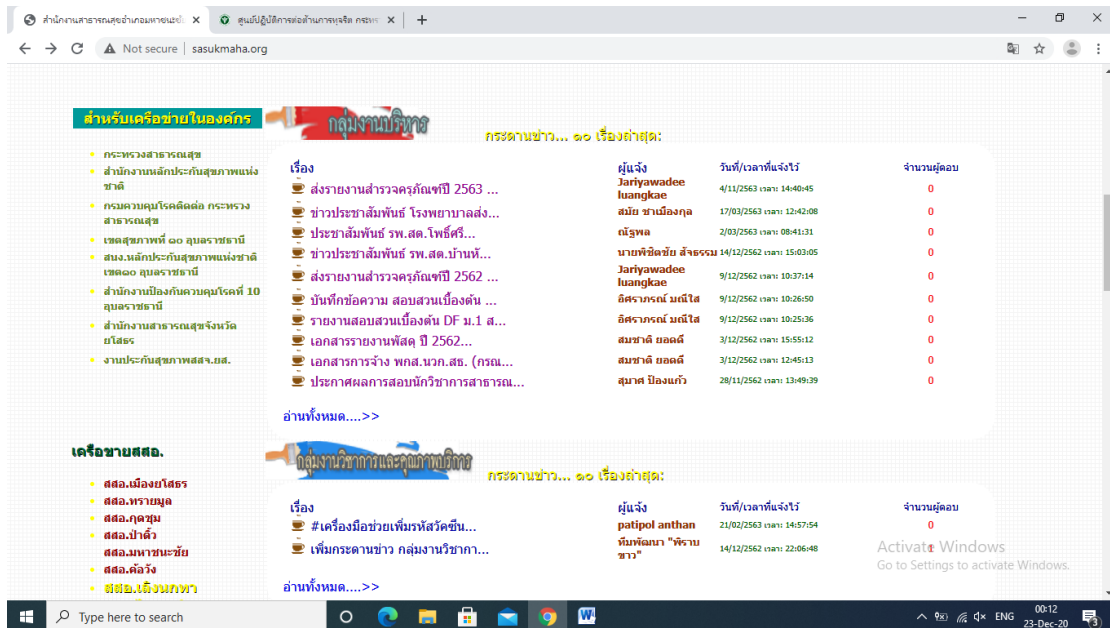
สำนักงานสาธารณสุขอำเภอมหาชนะชัย | ศูนย์ปฏิบัติการต่อต้านการทุจริต กระทร | +

Not secure | sasukmaha.org

สำหรับเครือข่ายในองค์กร

กลุ่มงานบริหาร

กระดานข่าว... ๑๐ เรื่องล่าสุด:

- กระทรวงสาธารณสุข
- สำนักงานหลักประกันสุขภาพแห่งชาติ
- กรมควบคุมโรคติดต่อ กระทรวงสาธารณสุข
- เขตสุขภาพที่ ๑๐ อุบลราชธานี
- สนง.หลักประกันสุขภาพแห่งชาติ เขต๑๐ อุบลราชธานี
- สำนักงานป้องกันควบคุมโรคที่ 10 อุบลราชธานี
- สำนักงานสาธารณสุขจังหวัดยโสธร
- งานประกันสุขภาพสสจ.ยส.

| เรื่อง | ผู้แจ้ง | วันที่/เวลาที่แจ้งไว้ | จำนวนผู้ตอบ |
|---|---|---|---|
| ส่งรายงานสำรวจครุภัณฑ์ปี 2563 ... | Jariyawadee luangkae | 4/11/2563 เวลา: 14:40:45 | 0 |
| ข่าวประชาสัมพันธ์ โรงพยาบาลส่ง... | สมัย ชาเมืองกุล | 17/03/2563 เวลา: 12:42:08 | 0 |
| ประชาสัมพันธ์ รพ.สต.โพธิ์ศรี... | ณัฐพล | 2/03/2563 เวลา: 08:41:31 | 0 |
| ข่าวประชาสัมพันธ์ รพ.สต.บ้านห้... | นายพิชิตชัย สัจธรรม | 14/12/2562 เวลา: 15:03:05 | 0 |
| ส่งรายงานสำรวจครุภัณฑ์ปี 2562 ... | Jariyawadee luangkae | 9/12/2562 เวลา: 10:37:14 | 0 |
| บันทึกข้อความ สอบสวนเบื้องต้น ... | อัศราภรณ์ มณีใส | 9/12/2562 เวลา: 10:26:50 | 0 |
| รายงานสอบสวนเบื้องต้น DF ม.1 ส... | อัศราภรณ์ มณีใส | 9/12/2562 เวลา: 10:25:36 | 0 |
| เอกสารรายงานพัสดุ ปี 2562... | สมชาติ ยอดดี | 3/12/2562 เวลา: 15:55:12 | 0 |
| เอกสารการจ้าง พกส.นวก.สธ. (กรณ... | สมชาติ ยอดดี | 3/12/2562 เวลา: 12:45:13 | 0 |
| ประกาศผลการสอบนักวิชาการสาธารณ... | สุมาศ ป้องแก้ว | 28/11/2562 เวลา: 13:49:39 | 0 |

อ่านทั้งหมด....>>

เครือขายสสอ.

กลุ่มงานวิชาการและคุณภาพบริการ

กระดานข่าว... ๑๐ เรื่องล่าสุด:

- สสอ.เมืองยโสธร
- สสอ.ทรายมูล
- สสอ.กุดชุม
- สสอ.ป่าติ้ว
- สสอ.มหาชนะชัย
- สสอ.ค้อวัง
- สสอ.เลิงนกทา

| เรื่อง | ผู้แจ้ง | วันที่/เวลาที่แจ้งไว้ | จำนวนผู้ตอบ |
|---|---|---|---|
| #เครื่องมือช่วยเพิ่มรหัสวัคซีน... | patipol anthan | 21/02/2563 เวลา: 14:57:54 | 0 |
| เพิ่มกระดานข่าว กลุ่มงานวิชากา... | ทีมพัฒนา "พิราบขาว" | 14/12/2562 เวลา: 22:06:48 | 0 |

อ่านทั้งหมด....>>

Activate Windows
Go to Settings to activate Windows.

Type here to search

ENG 00:12 23-Dec-20